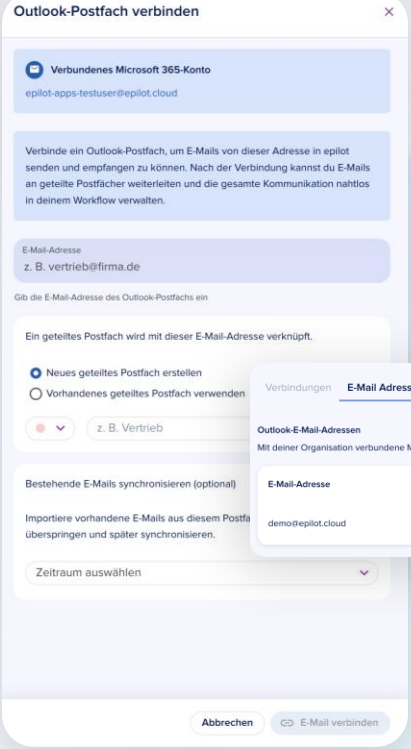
Outlook-Postfach verbinden ×

Verbundenes Microsoft 365-Konto
epilot-apps-testuser@epilot.cloud

Verbinde ein Outlook-Postfach, um E-Mails von dieser Adresse in epilot senden und empfangen zu können. Nach der Verbindung kannst du E-Mails an geteilte Postfächer weiterleiten und die gesamte Kommunikation nahtlos in deinem Workflow verwalten.

E-Mail-Adresse
z. B. vertrieb@firma.de

Gib die E-Mail-Adresse des Outlook-Postfachs ein

Ein geteiltes Postfach wird mit dieser E-Mail-Adresse verknüpft.

Neues geteiltes Postfach erstellen
Vorhandenes geteiltes Postfach verwenden

z. B. Vertrieb

Verbindungen E-Mail Adress

Outlook-E-Mail-Adressen
Mit deiner Organisation verbundene M

E-Mail-Adresse

demo@epilot.cloud

Bestehende E-Mails synchronisieren (optional)

Importiere vorhandene E-Mails aus diesem Postfa überspringen und später synchronisieren.

Zeitraum auswählen

Abbrechen E-Mail verbinden